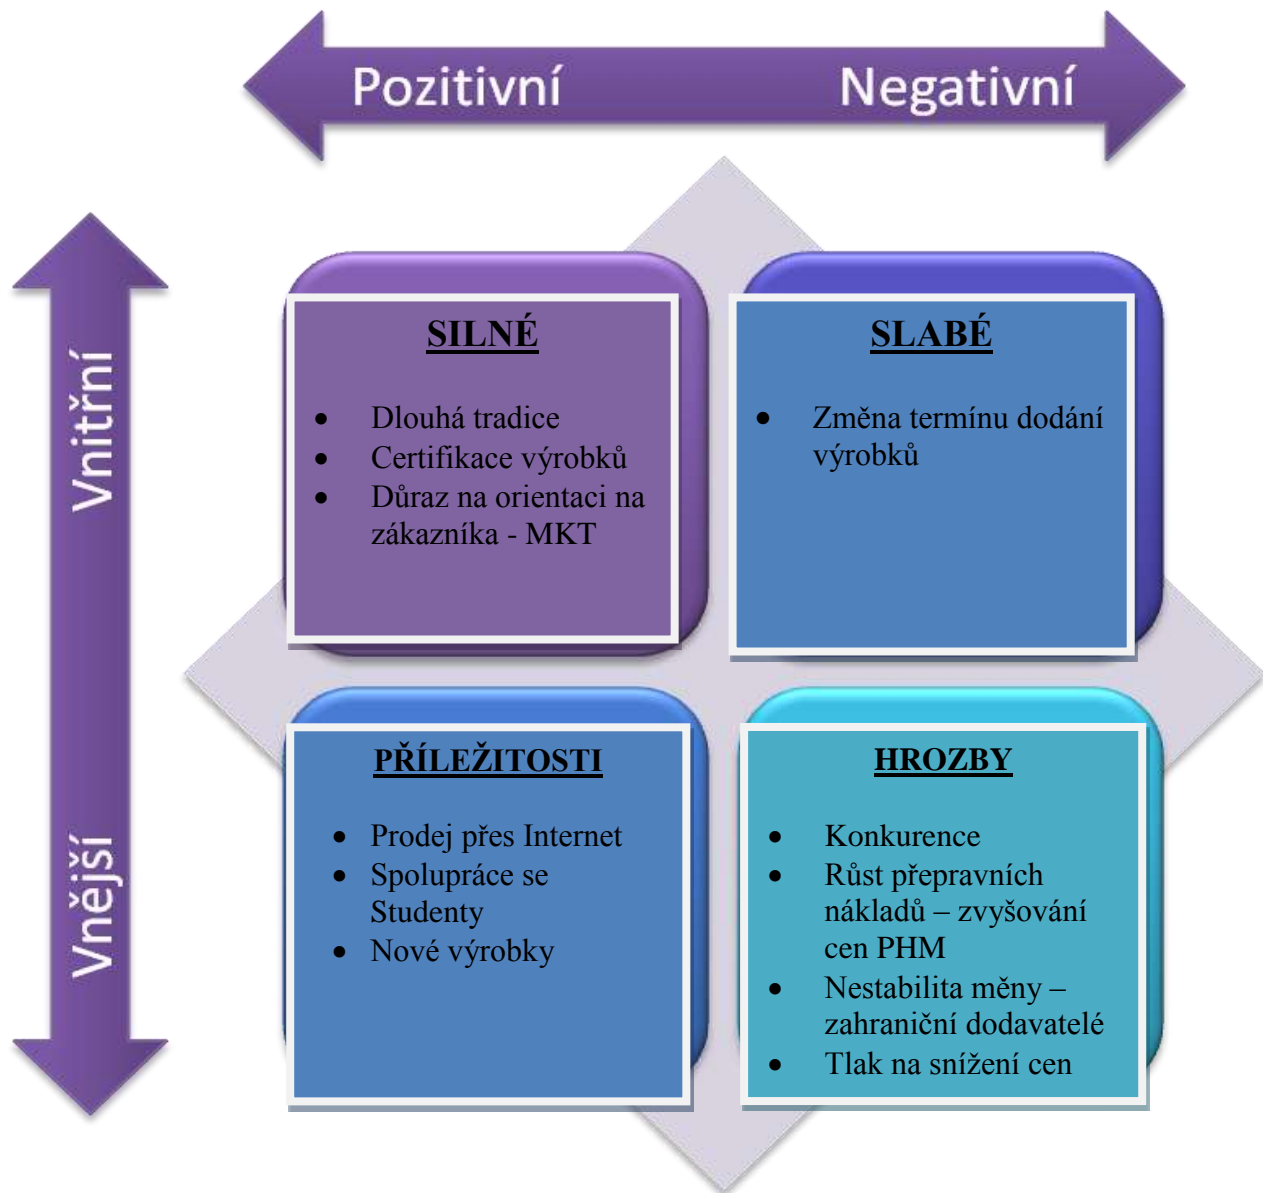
Pozitivní Negativní

Vnitřní

Vnější

SILNÉ

- Dlouhá tradice
- Certifikace výrobků
- Důraz na orientaci na zákazníka - MKT

SLABÉ

- Změna termínu dodání výrobků

PŘÍLEŽITOSTI

- Prodej přes Internet
- Spolupráce se Studenty
- Nové výrobky

HROZBY

- Konkurence
- Růst přepravních nákladů – zvyšování cen PHM
- Nestabilita měny – zahraniční dodavatelé
- Tlak na snížení cen